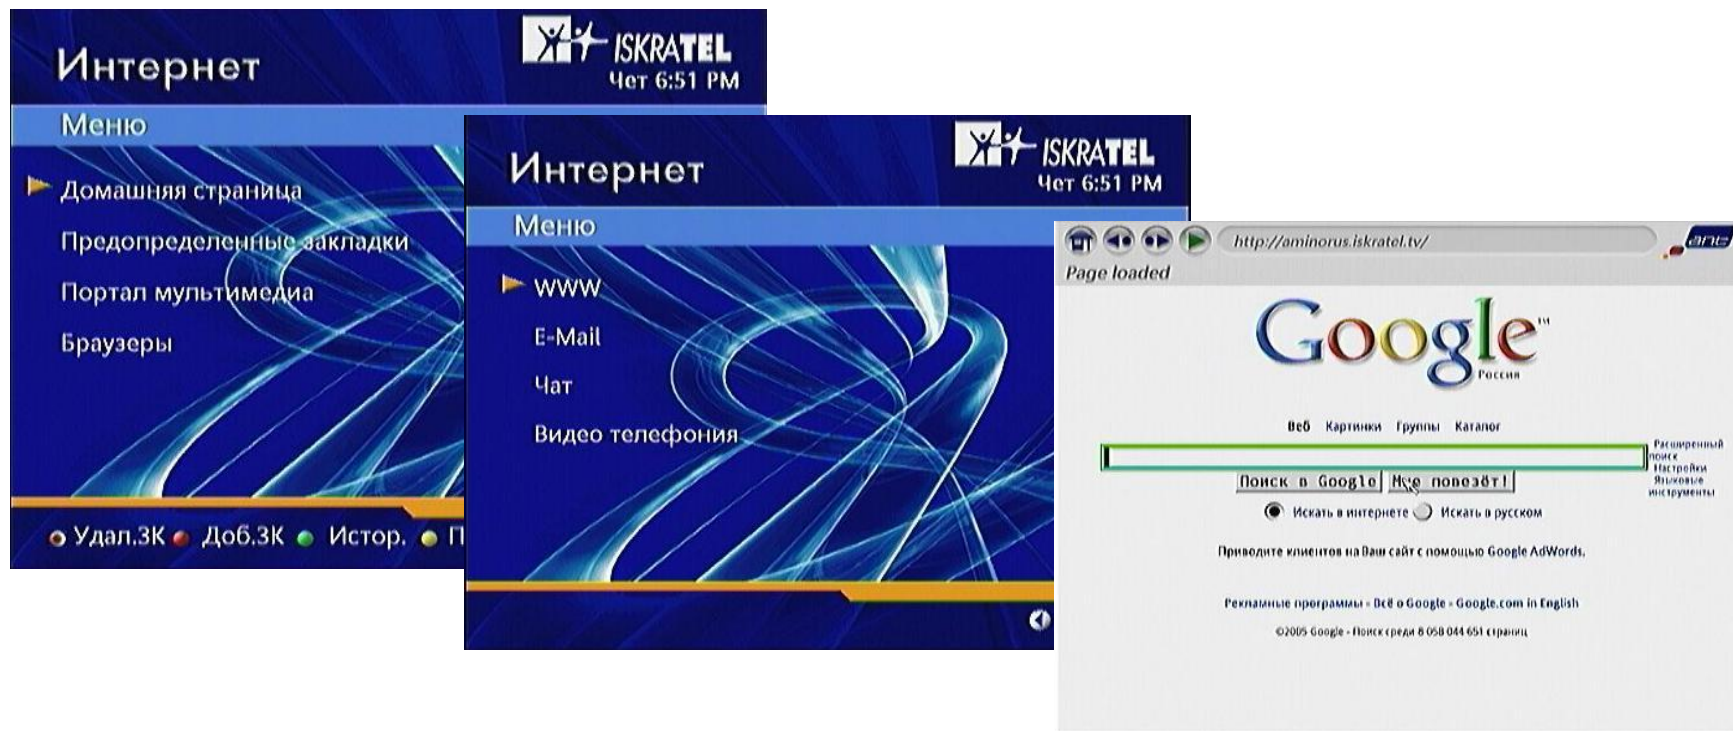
Интернет

ISKRATEL
Чет 6:51 PM

Меню

Домашняя страница
Предопределенные закладки
Портал мультимедиа
Браузеры

Удал.ЗК Доб.ЗК Истор. П

Интернет

ISKRATEL
Чет 6:51 PM

Меню

WWW
E-Mail
Чат
Видео телефония

http://aminorus.iskratel.tv/
ants
Page loaded

Google
Россия

Веб Картинки Группы Каталог

Расширенный поиск
Настройки
Языковые инструменты

Поиск в Google Мне повезёт!

Искать в интернете Искать в русском

Приводите клиентов на Ваш сайт с помощью Google AdWords.

Рекламные программы - Всё о Google - Google.com in English

©2005 Google - Поиск среди 8 058 044 651 страниц